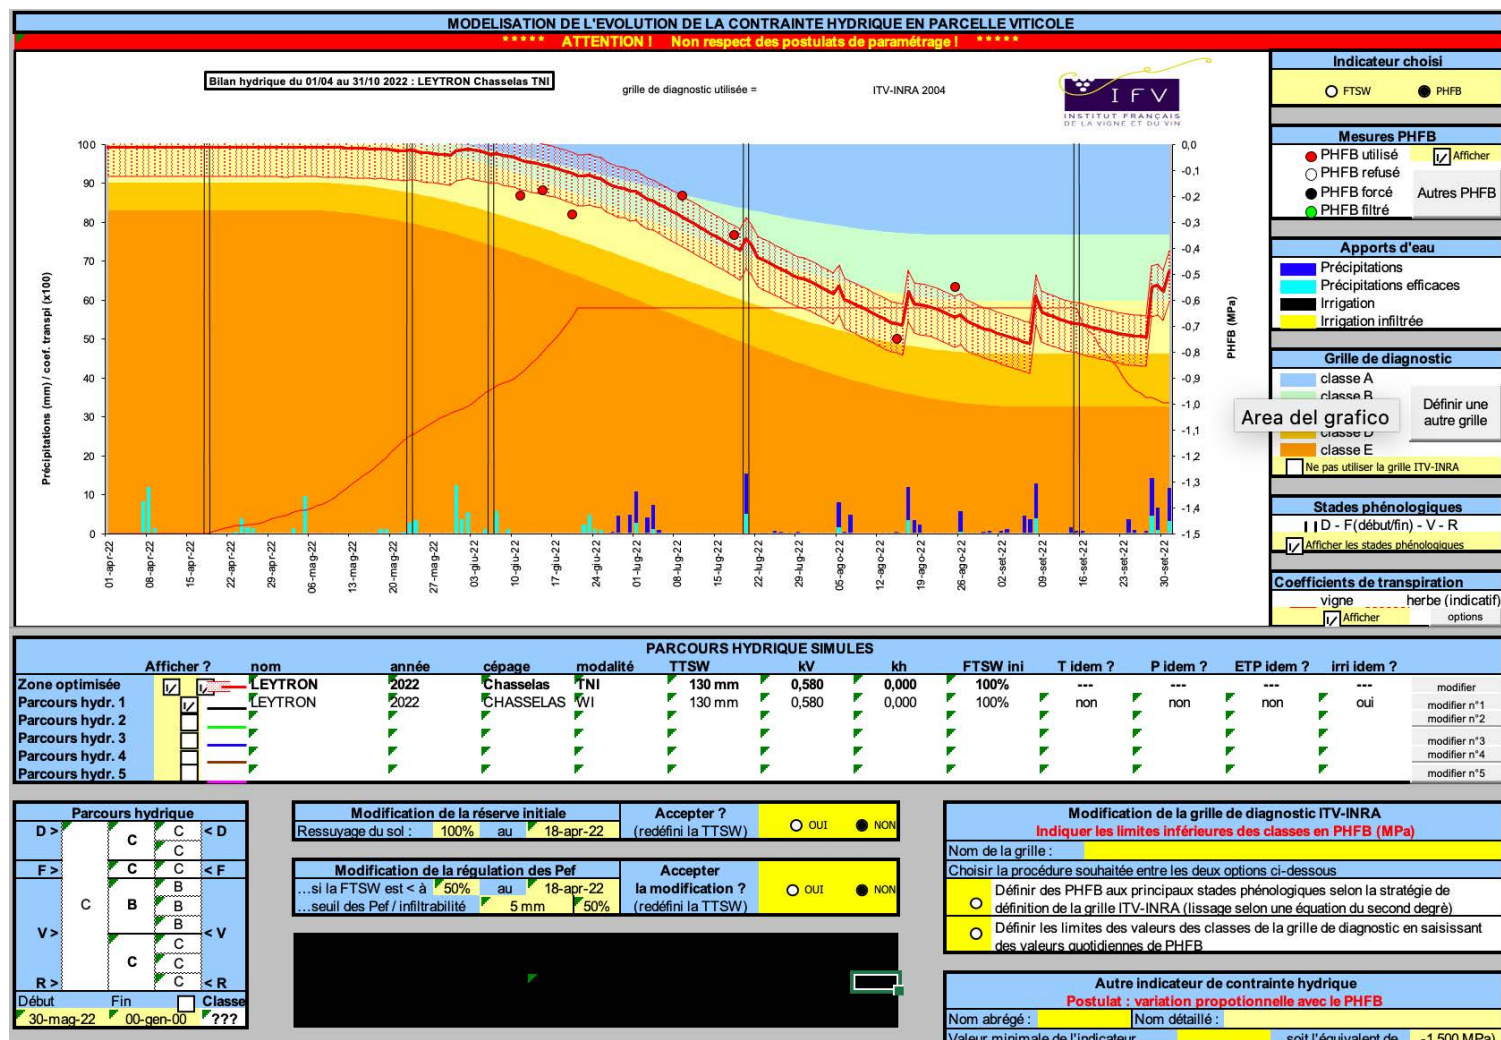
MODELISATION DE L'EVOLUTION DE LA CONTRAINTE HYDRIQUE EN PARCELLE VITICOLE

***** ATTENTION ! Non respect des postulats de paramétrage ! *****

Bilan hydrique du 01/04 au 31/10 2022 : LEYTRON Chasselas TNI

grille de diagnostic utilisée = ITV-INRA 2004

IFV INSTITUT FRANÇAIS DE LA VIGNE ET DU VIN

Précipitations (mm) / coef. transpi (x100)

100 90 80 70 60 50 40 30 20 10 0

0,0 -0,1 -0,2 -0,3 -0,4 -0,5 -0,6 -0,7 -0,8 -0,9 -1,0 -1,1 -1,2 -1,3 -1,4 -1,5

PHFB (MPa)

01-apr-22 08-apr-22 15-apr-22 22-apr-22 29-apr-22 06-mag-22 13-mag-22 20-mag-22 27-mag-22 03-giu-22 10-giu-22 17-giu-22 24-giu-22 01-lug-22 08-lug-22 15-lug-22 22-lug-22 29-lug-22 05-ago-22 12-ago-22 19-ago-22 26-ago-22 02-set-22 09-set-22 16-set-22 23-set-22 30-set-22

Indicateur choisi
FTSW PHFB

Mesures PHFB
PHFB utilisé
PHFB refusé
PHFB forcé
PHFB filtré
Afficher
Autres PHFB

Apports d'eau
Précipitations
Précipitations efficaces
Irrigation
Irrigation infiltrée

Grille de diagnostic
classe A
classe B
Area del grafico
classe D
classe E
Définir une autre grille
Ne pas utiliser la grille ITV-INRA

Stades phénologiques
D - F(début/fin) - V - R
Afficher les stades phénologiques

Coefficients de transpiration
vigne herbe (indicatif)
Afficher options

PARCOURS HYDRIQUE SIMULES

| | Afficher ? | nom | année | cépage | modalité | TTSW | kV | kh | FTSW ini | T idem ? | P idem ? | ETP idem ? | irri idem ? | |
|---|---|---|---|---|---|---|---|---|---|---|---|---|---|---|
| Zone optimisée | | LEYTRON | 2022 | Chasselas | TNI | 130 mm | 0,580 | 0,000 | 100% | --- | --- | --- | --- | modifier |
| Parcours hydr. 1 | | LEYTRON | 2022 | CHASSELAS | WI | 130 mm | 0,580 | 0,000 | 100% | non | non | non | oui | modifier n°1 |
| Parcours hydr. 2 | | | | | | | | | | | | | | modifier n°2 |
| Parcours hydr. 3 | | | | | | | | | | | | | | modifier n°3 |
| Parcours hydr. 4 | | | | | | | | | | | | | | modifier n°4 |
| Parcours hydr. 5 | | | | | | | | | | | | | | modifier n°5 |

Parcours hydrique
D > C C C < D
F > C C < F
C B B B B
V > < V
C C C C
R > < R
Début Fin Classe
30-mag-22 00-gen-00 ???

Modification de la réserve initiale
Ressuyage du sol : 100% au 18-apr-22
Accepter ? (redéfini la TTSW)
OUI NON

Modification de la régulation des Pef
...si la FTSW est < à 50% au 18-apr-22
...seuil des Pef / infiltrabilité 5 mm 50%
Accepter la modification ? (redéfini la TTSW)
OUI NON

Modification de la grille de diagnostic ITV-INRA
Indiquer les limites inférieures des classes en PHFB (MPa)
Nom de la grille :
Choisir la procédure souhaitée entre les deux options ci-dessous
Définir des PHFB aux principaux stades phénologiques selon la stratégie de définition de la grille ITV-INRA (lissage selon une équation du second degré)
Définir les valeurs des classes de la grille de diagnostic en saisissant des valeurs quotidiennes de PHFB

Autre indicateur de contrainte hydrique
Postulat : variation propotionnelle avec le PHFB
Nom abrégé : Nom détaillé :
Valeur minimale de l'indicateur soit l'équivalent de -1,500 MPa)